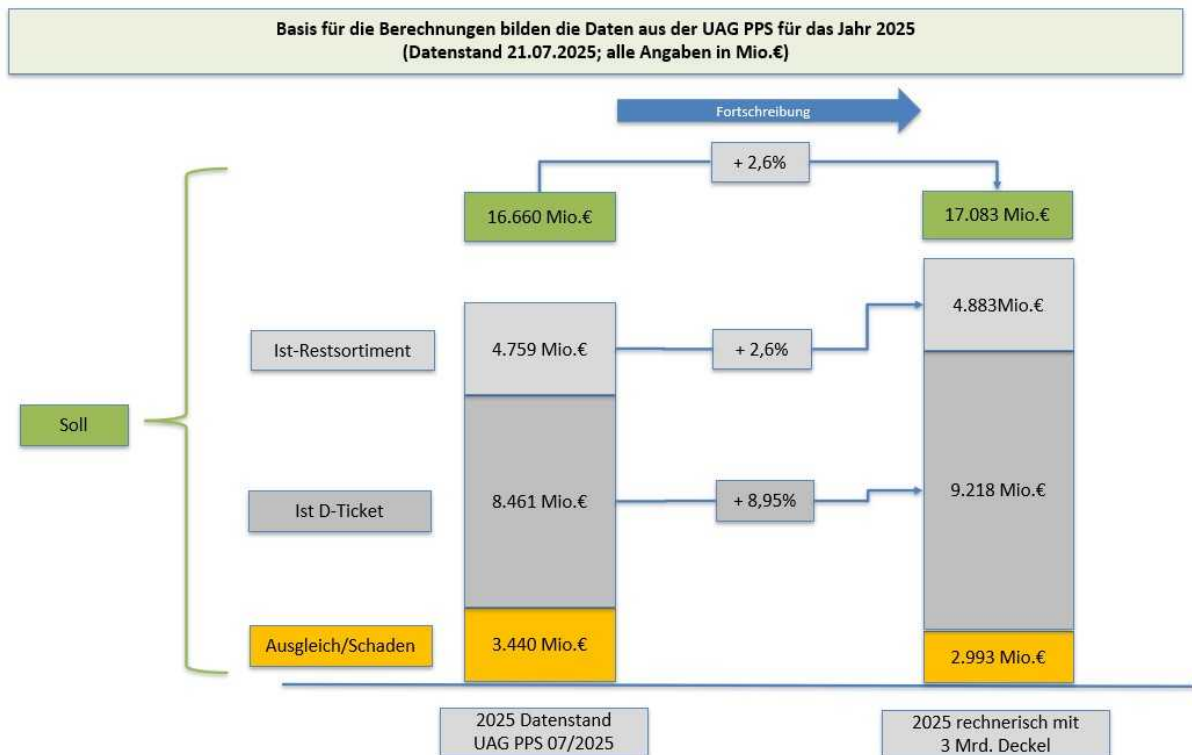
Basis für die Berechnungen bilden die Daten aus der UAG PPS für das Jahr 2025
(Datenstand 21.07.2025; alle Angaben in Mio.€)

Fortschreibung

+ 2,6%

16.660 Mio.€

17.083 Mio.€

4.883Mio.€

Ist-Restsortiment

4.759 Mio.€

+ 2,6%

Soll

Ist D-Ticket

8.461 Mio.€

+ 8,95%

9.218 Mio.€

Ausgleich/Schaden

3.440 Mio.€

2.993 Mio.€

2025 Datenstand
UAG PPS 07/2025

2025 rechnerisch mit
3 Mrd. Deckel